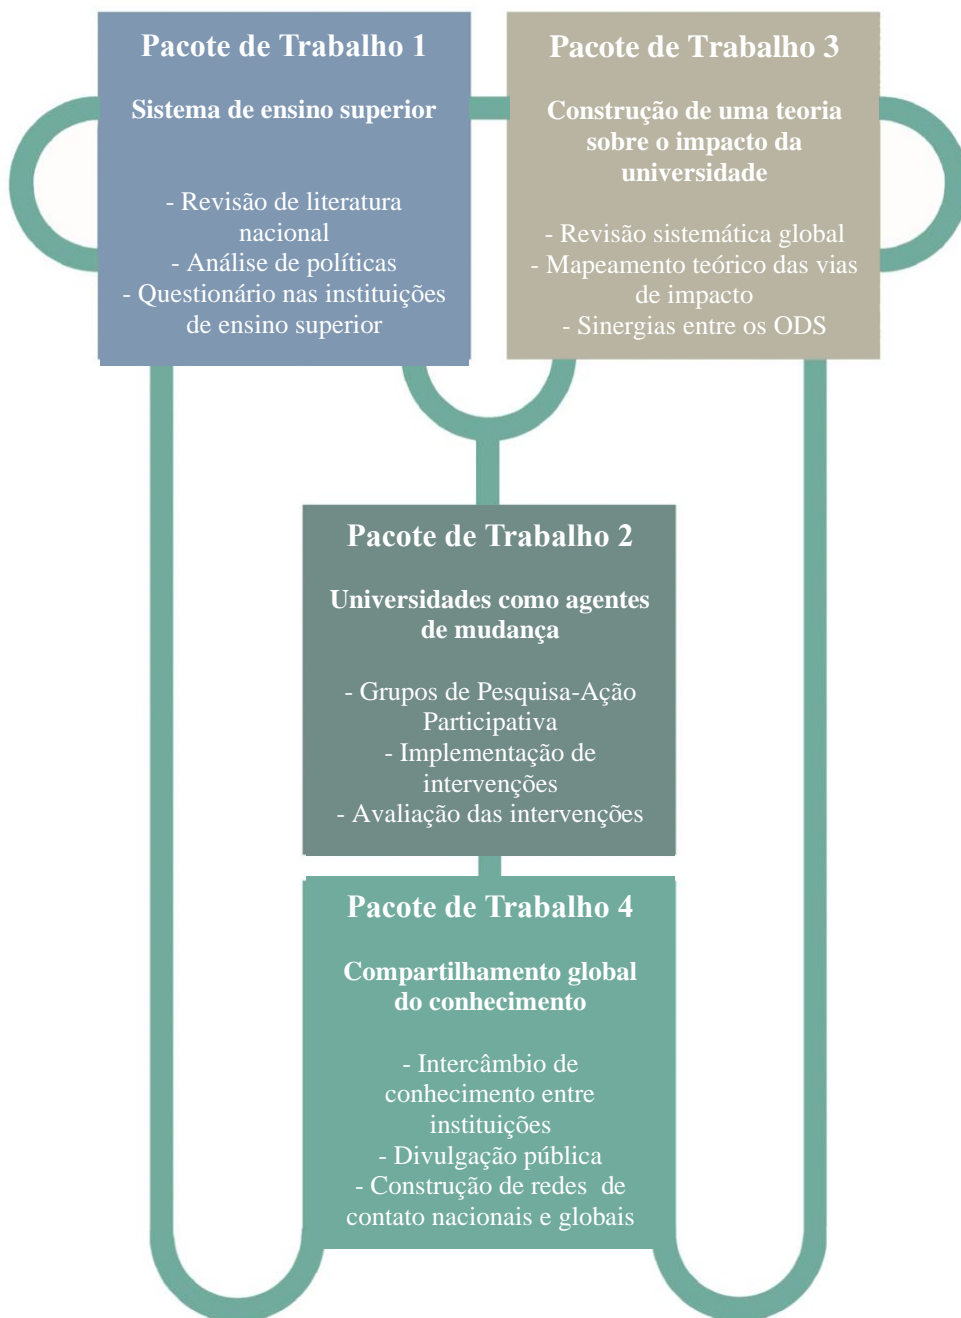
Pacote de Trabalho 1

Sistema de ensino superior

- Revisão de literatura nacional
- Análise de políticas
- Questionário nas instituições de ensino superior

Pacote de Trabalho 3

Construção de uma teoria sobre o impacto da universidade

- Revisão sistemática global
- Mapeamento teórico das vias de impacto
- Sinergias entre os ODS

Pacote de Trabalho 2

Universidades como agentes de mudança

- Grupos de Pesquisa-Ação Participativa
- Implementação de intervenções
- Avaliação das intervenções

Pacote de Trabalho 4

Compartilhamento global do conhecimento

- Intercâmbio de conhecimento entre instituições
- Divulgação pública
- Construção de redes de contato nacionais e globais